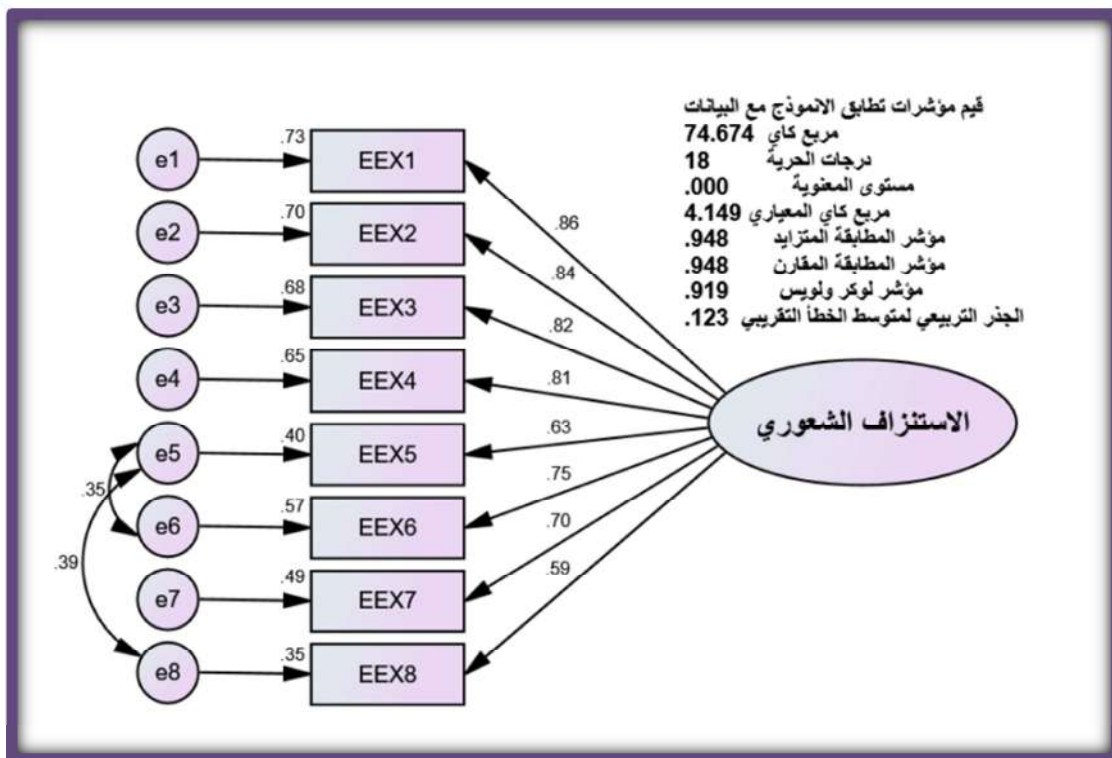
قيم مؤشرات تطابق الانموذج مع البيانات
مربع كاي 74.674
درجات الحرية 18
مستوى المعنوية .000
مربع كاي المعياري 4.149
مؤشر المطابقة المتزايد .948
مؤشر المطابقة المقارن .948
مؤشر لوكر ولويس .919
الجذر التربيعي لمتوسط الخطأ التقريبي .123

e1
e2
e3
e4
e5
e6
e7
e8

.73 EEX1
.70 EEX2
.68 EEX3
.65 EEX4
.40 EEX5
.57 EEX6
.49 EEX7
.35 EEX8

.35
.39

.86
.84
.82
.81
.63
.75
.70
.59

الاستنزاف الشعوري